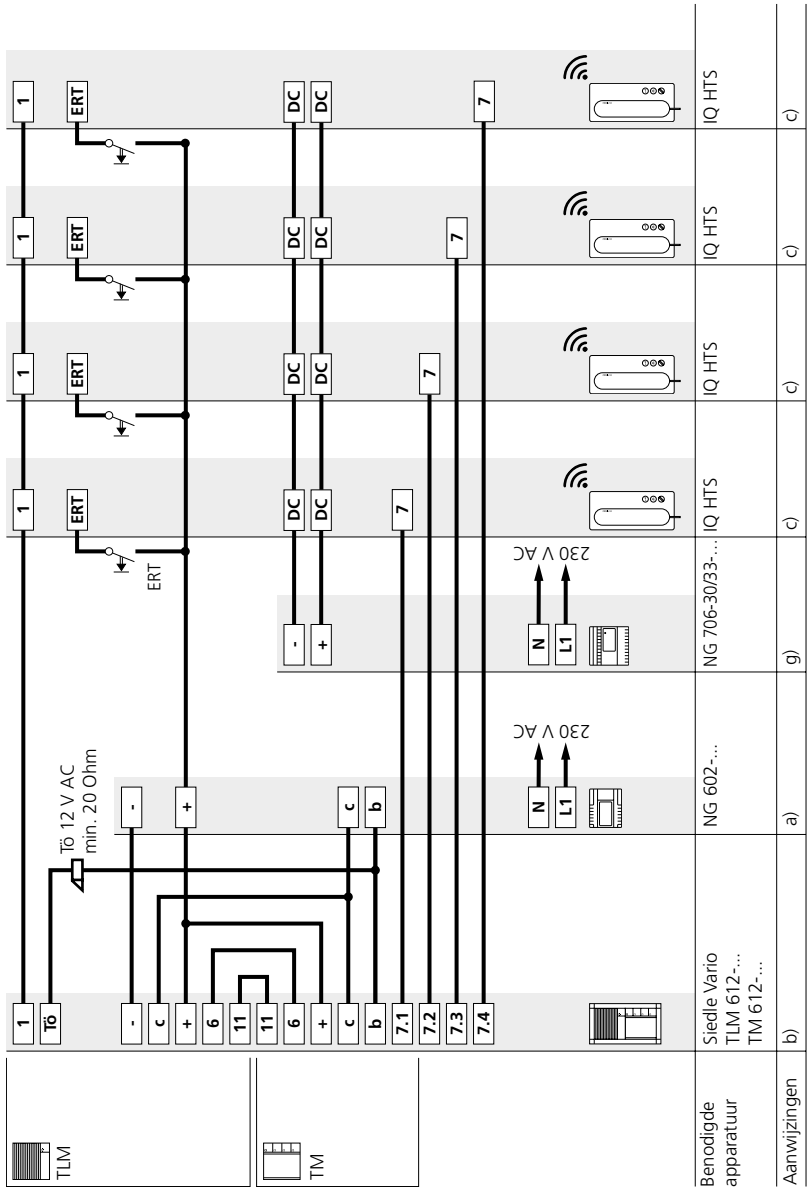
TLM

TM

Benodigde apparatuur

Aanwijzingen

1
Tö
-
c
+
6
11
11
6
+
c
b
7.1
7.2
7.3
7.4

Siedle Vario
TLM 612-...
TM 612-...

b)

Tö 12 V AC
min. 20 Ohm

-
+
c
b
N
L1
230 V AC

NG 602-...

a)

-
+
N
L1
230 V AC

NG 706-30/33-...

g)

ERT

1
ERT
DC
DC
7
IQ HTS
c)

1
ERT
DC
DC
7
IQ HTS
c)

1
ERT
DC
DC
7
IQ HTS
c)

1
ERT
DC
DC
7
IQ HTS
c)